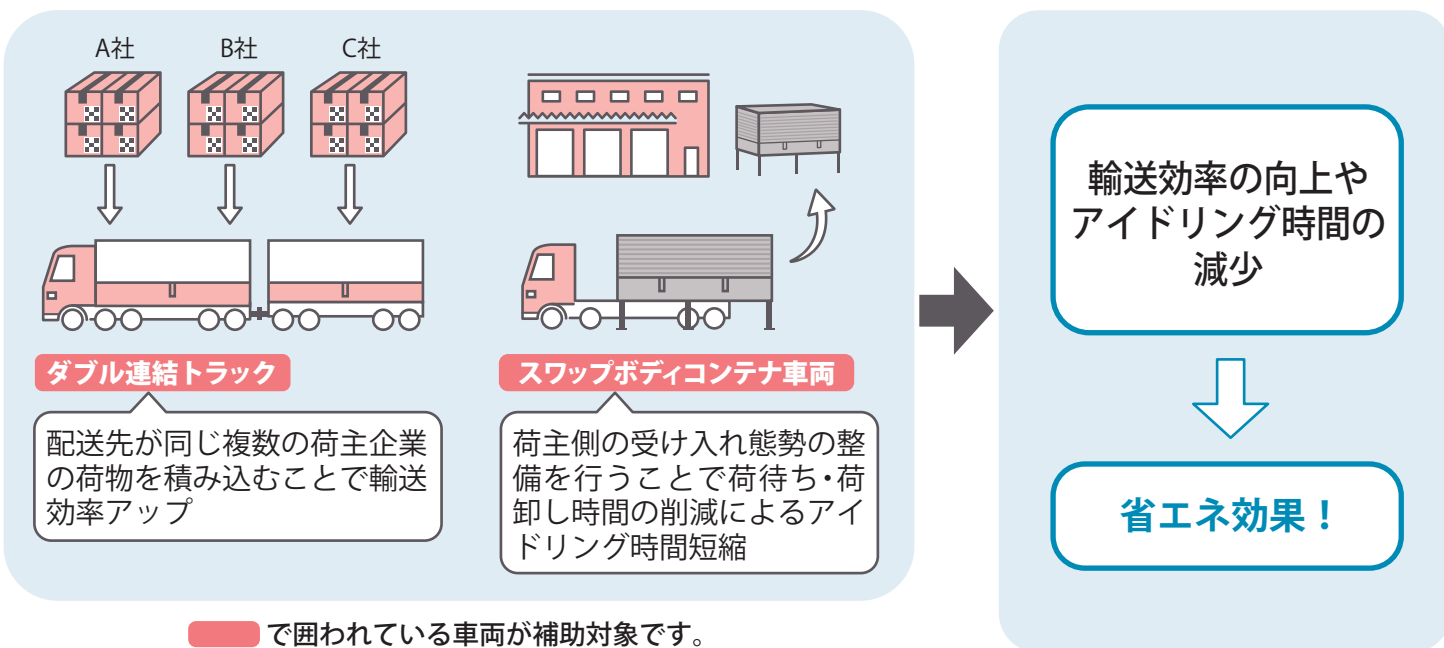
A社 B社 C社

ダブル連結トラック

配送先が同じ複数の荷主企業の荷物を積み込むことで輸送効率アップ

スワップボディコンテナ車両

荷主側の受け入れ態勢の整備を行うことで荷待ち・荷卸し時間の削減によるアイドリング時間短縮

輸送効率の向上やアイドリング時間の減少

省エネ効果！

で囲われている車両が補助対象です。